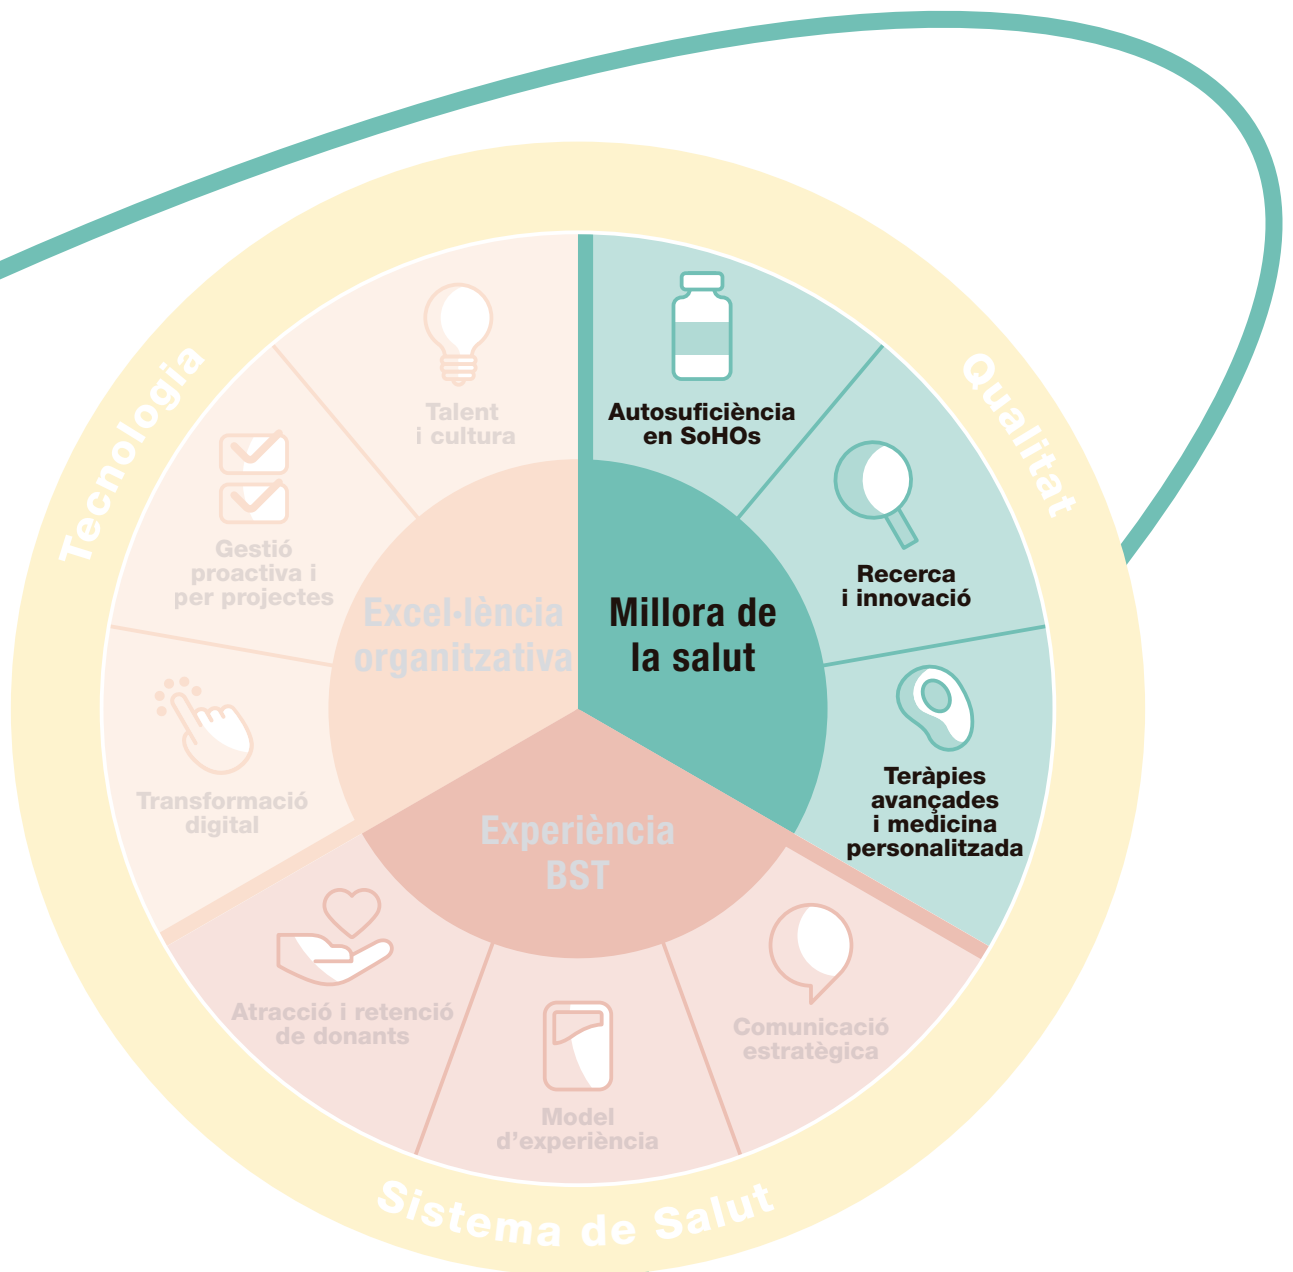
Tecnologia

Qualitat

Sistema de Salut

Talent i cultura

Gestió proactiva i per projectes

Transformació digital

Excel·lència organitzativa

Millora de la salut

Autosuficiència en SoHOs

Recerca i innovació

Teràpies avançades i medicina personalitzada

Experiència BST

Atracció i retenció de donants

Model d'experiència

Comunicació estratègica